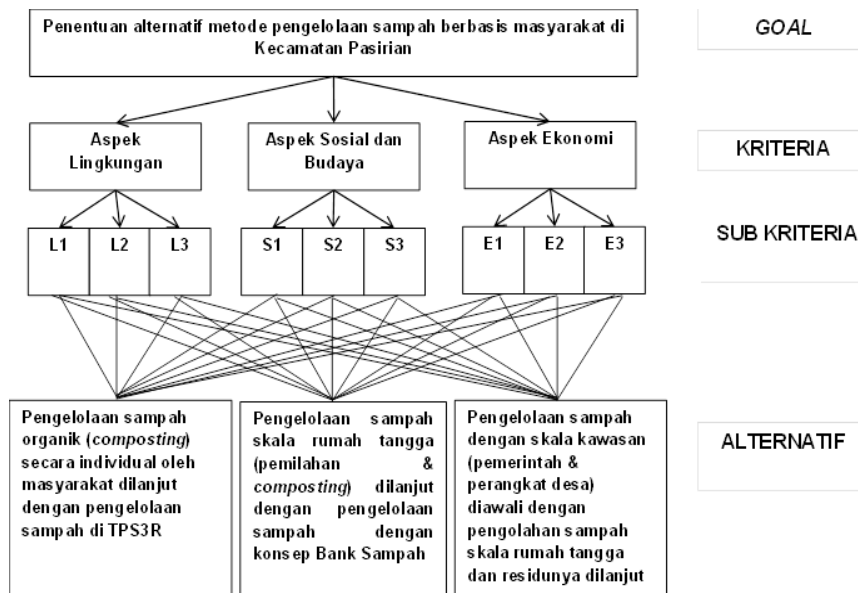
Penentuan alternatif metode pengelolaan sampah berbasis masyarakat di Kecamatan Pasirian

GOAL

Aspek Lingkungan

Aspek Sosial dan Budaya

Aspek Ekonomi

KRITERIA

L1 L2 L3

S1 S2 S3

E1 E2 E3

SUB KRITERIA

Pengelolaan sampah organik (*composting*) secara individual oleh masyarakat dilanjut dengan pengelolaan sampah di TPS3R

Pengelolaan sampah skala rumah tangga (pemilahan & *composting*) dilanjut dengan pengelolaan sampah dengan konsep Bank Sampah

Pengelolaan sampah dengan skala kawasan (pemerintah & perangkat desa) diawali dengan pengolahan sampah skala rumah tangga dan residunya dilanjut

ALTERNATIF